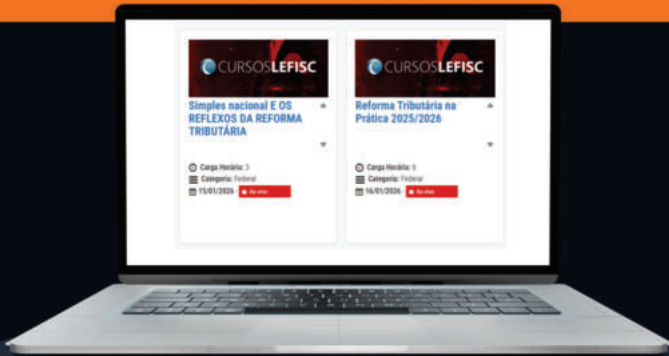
CURSOSLEFISC

Simples nacional E OS REFLEXOS DA REFORMA TRIBUTÁRIA

Carga Horária: 3
Categoria: Federal
15/01/2026 Ao vivo

CURSOSLEFISC

Reforma Tributária na Prática 2025/2026

Carga Horária: 6
Categoria: Federal
16/01/2026 Ao vivo